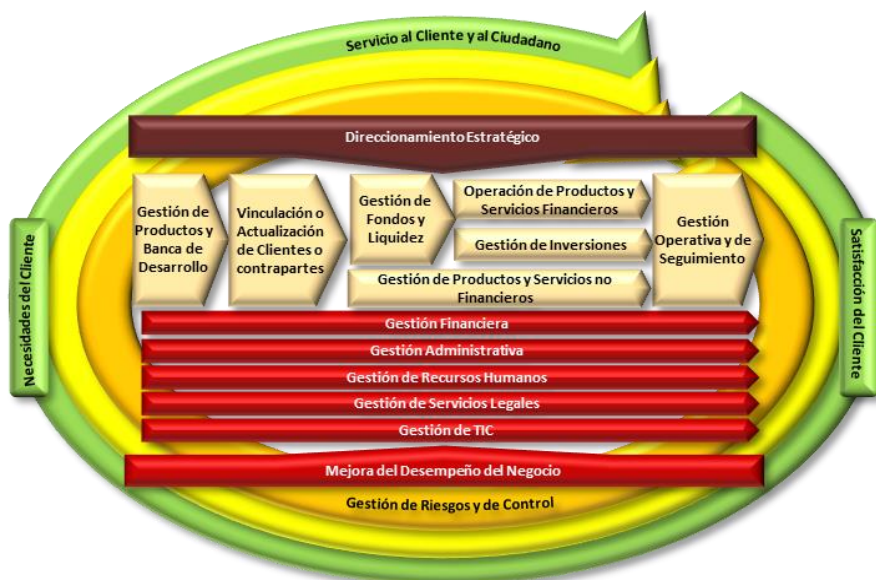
Servicio al Cliente y al Ciudadano

Direccionamiento Estratégico

Necesidades del Cliente

Gestión de Productos y Banca de Desarrollo

Vinculación o Actualización de Clientes o contrapartes

Gestión de Fondos y Liquidez

Operación de Productos y Servicios Financieros

Gestión de Inversiones

Gestión de Productos y Servicios no Financieros

Gestión Operativa y de Seguimiento

Satisfacción del Cliente

Gestión Financiera

Gestión Administrativa

Gestión de Recursos Humanos

Gestión de Servicios Legales

Gestión de TIC

Mejora del Desempeño del Negocio

Gestión de Riesgos y de Control